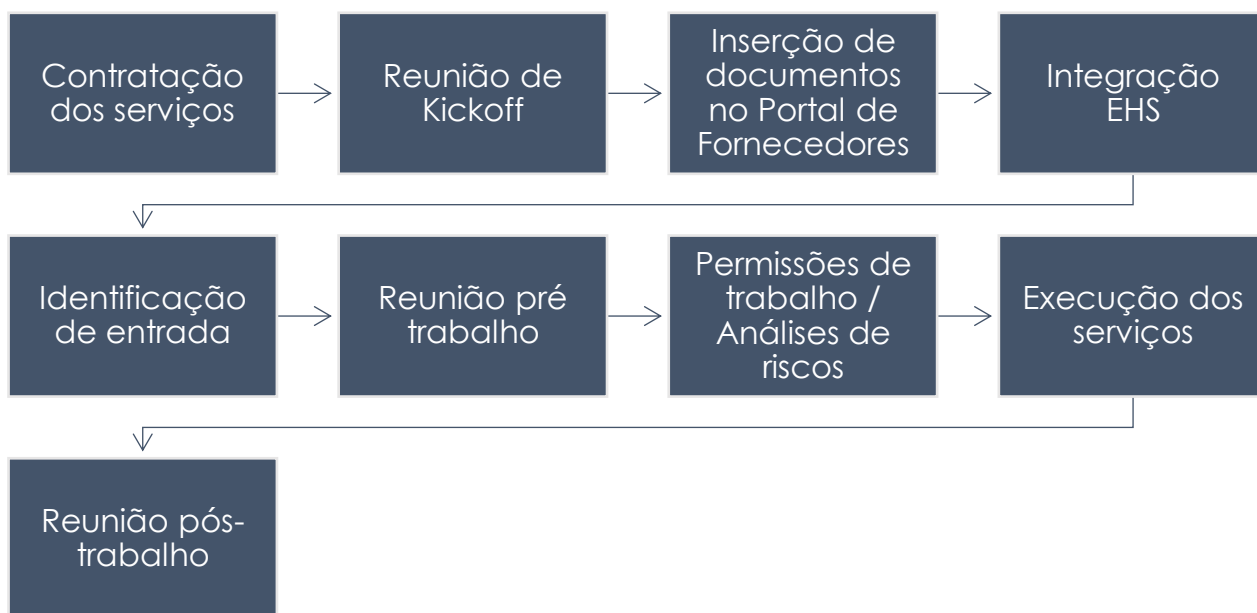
Contratação dos serviços

Reunião de Kickoff

Inserção de documentos no Portal de Fornecedores

Integração EHS

Identificação de entrada

Reunião pré trabalho

Permissões de trabalho / Análises de riscos

Execução dos serviços

Reunião pós-trabalho